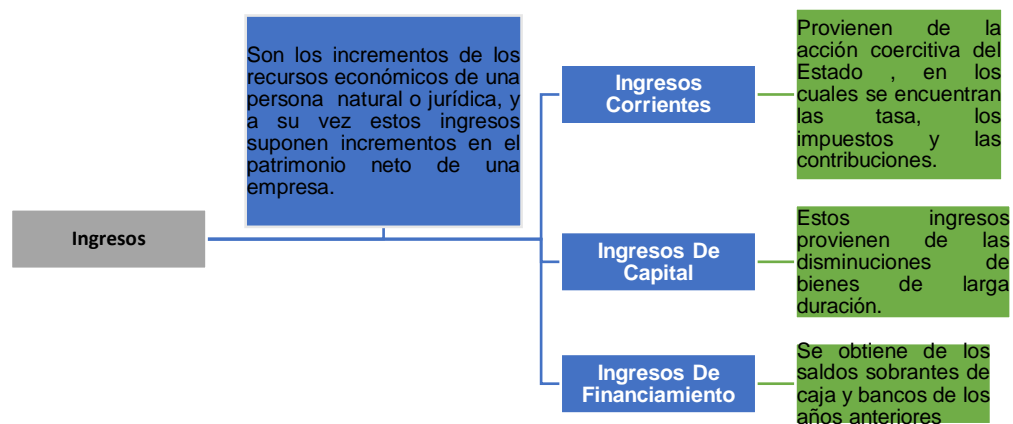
Ingresos

Son los incrementos de los recursos económicos de una persona natural o jurídica, y a su vez estos ingresos suponen incrementos en el patrimonio neto de una empresa.

Ingresos Corrientes

Provienen de la acción coercitiva del Estado , en los cuales se encuentran las tasa, los impuestos y las contribuciones.

Ingresos De Capital

Estos ingresos provienen de las disminuciones de bienes de larga duración.

Ingresos De Financiamiento

Se obtiene de los saldos sobrantes de caja y bancos de los años anteriores